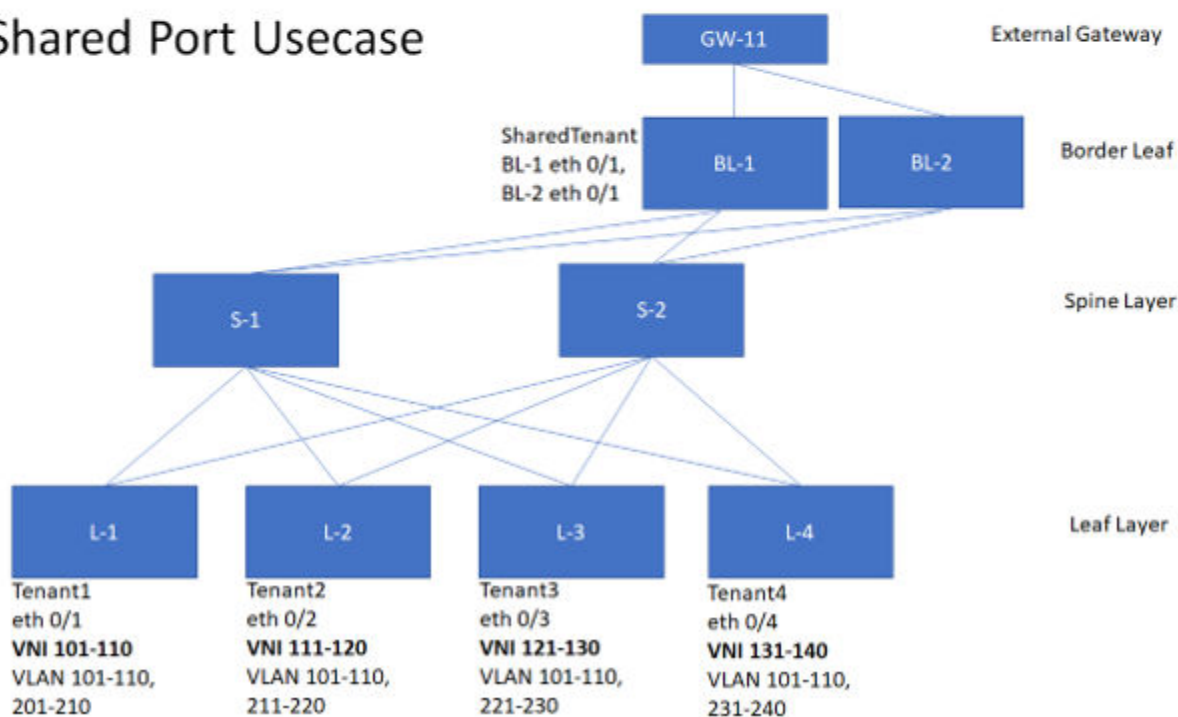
Shared Port Usecase

GW-11

External Gateway

SharedTenant
BL-1 eth 0/1,
BL-2 eth 0/1

BL-1

BL-2

Border Leaf

S-1

S-2

Spine Layer

L-1

L-2

L-3

L-4

Leaf Layer

Tenant1
eth 0/1
**VNI 101-110**
VLAN 101-110,
201-210

Tenant2
eth 0/2
**VNI 111-120**
VLAN 101-110,
211-220

Tenant3
eth 0/3
**VNI 121-130**
VLAN 101-110,
221-230

Tenant4
eth 0/4
**VNI 131-140**
VLAN 101-110,
231-240